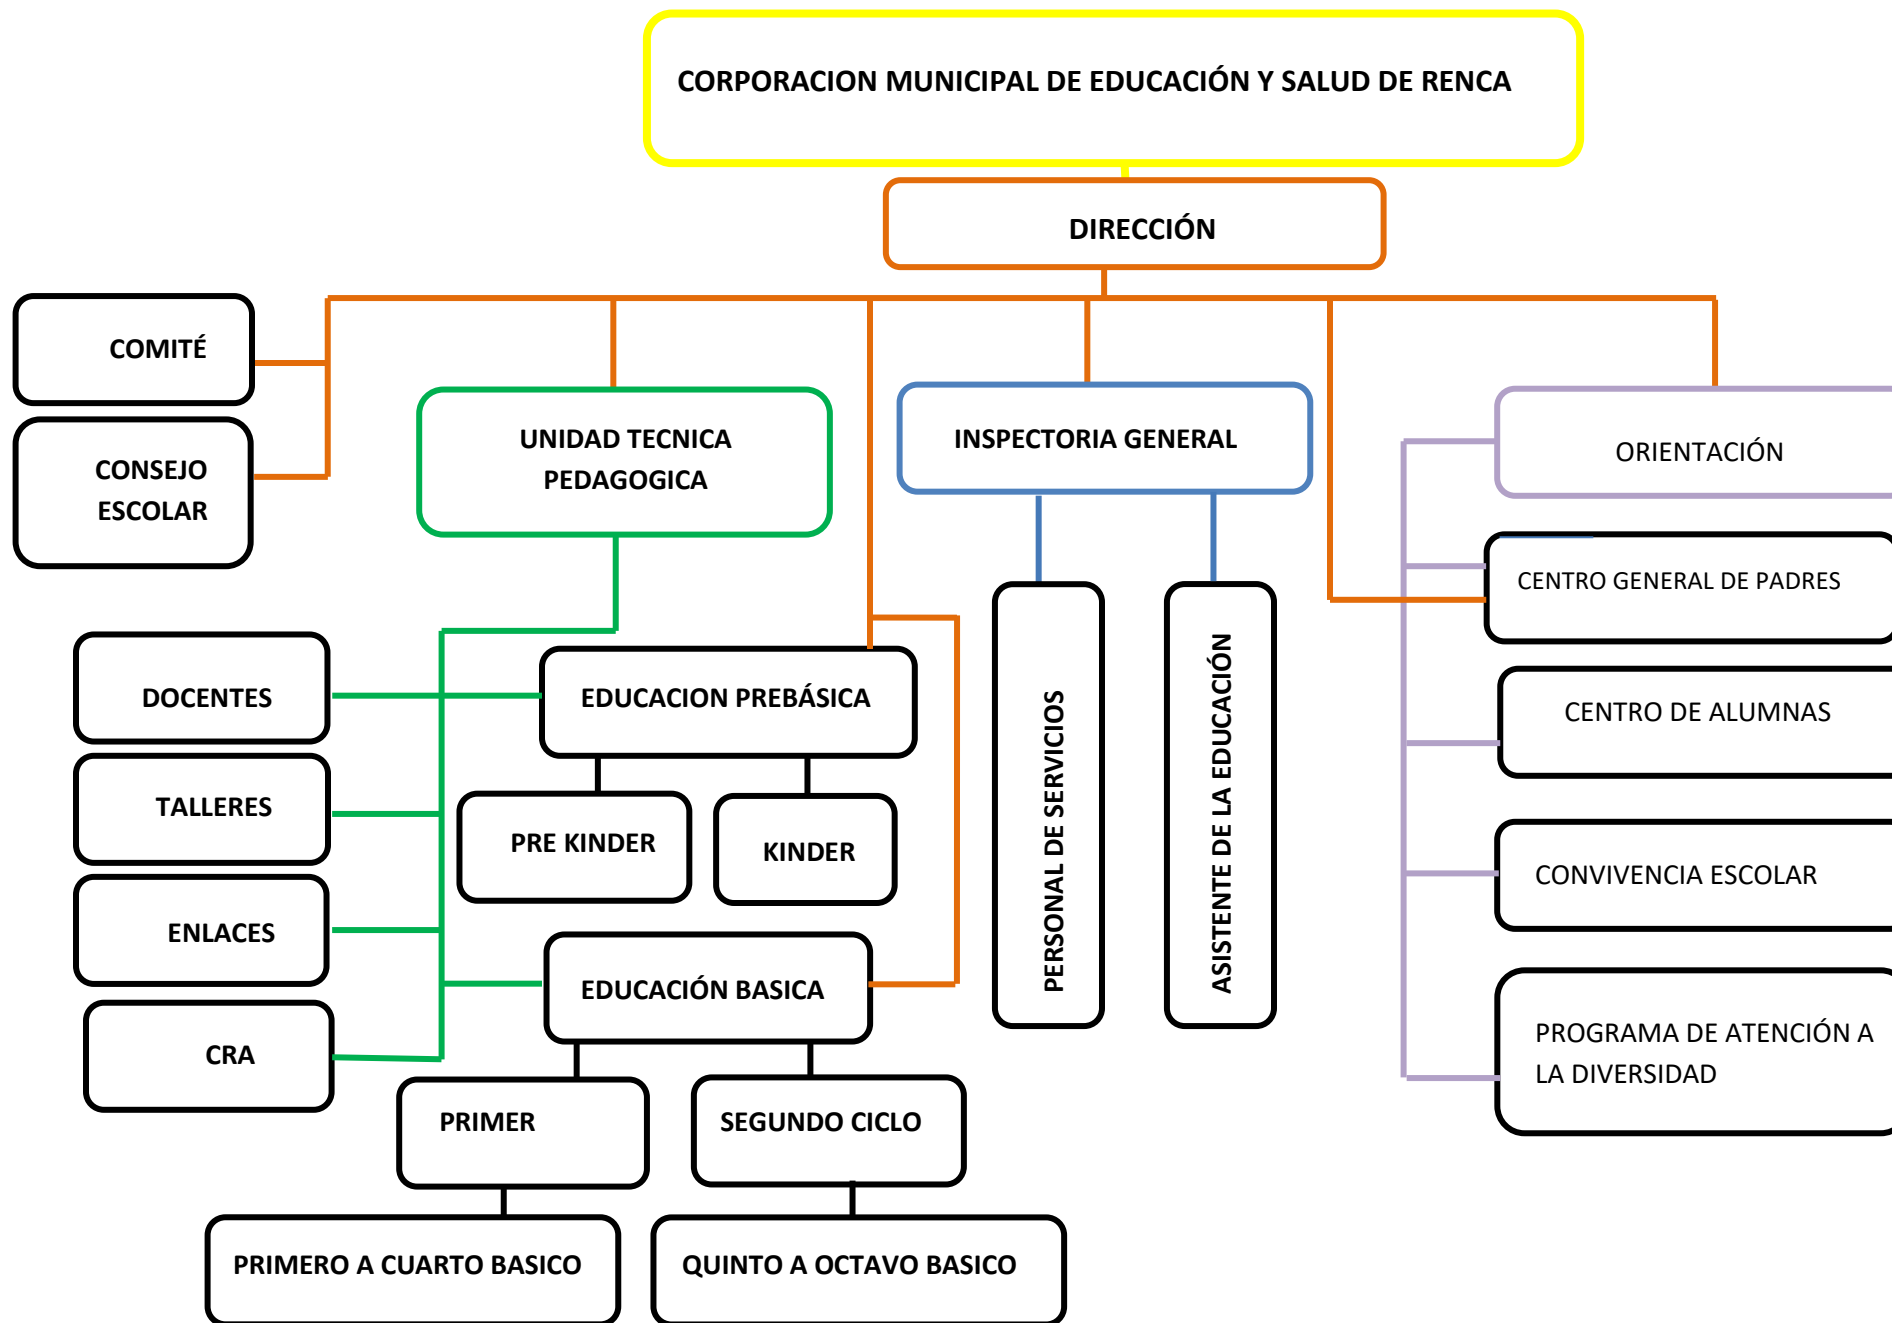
CORPORACION MUNICIPAL DE EDUCACIÓN Y SALUD DE RENCA

DIRECCIÓN

COMITÉ

CONSEJO ESCOLAR

UNIDAD TECNICA PEDAGOGICA

INSPECTORIA GENERAL

ORIENTACIÓN

CENTRO GENERAL DE PADRES

DOCENTES

EDUCACION PREBÁSICA

PERSONAL DE SERVICIOS

ASISTENTE DE LA EDUCACIÓN

CENTRO DE ALUMNAS

TALLERES

PRE KINDER

KINDER

CONVIVENCIA ESCOLAR

ENLACES

EDUCACIÓN BASICA

CRA

PROGRAMA DE ATENCIÓN A LA DIVERSIDAD

PRIMER

SEGUNDO CICLO

PRIMERO A CUARTO BASICO

QUINTO A OCTAVO BASICO